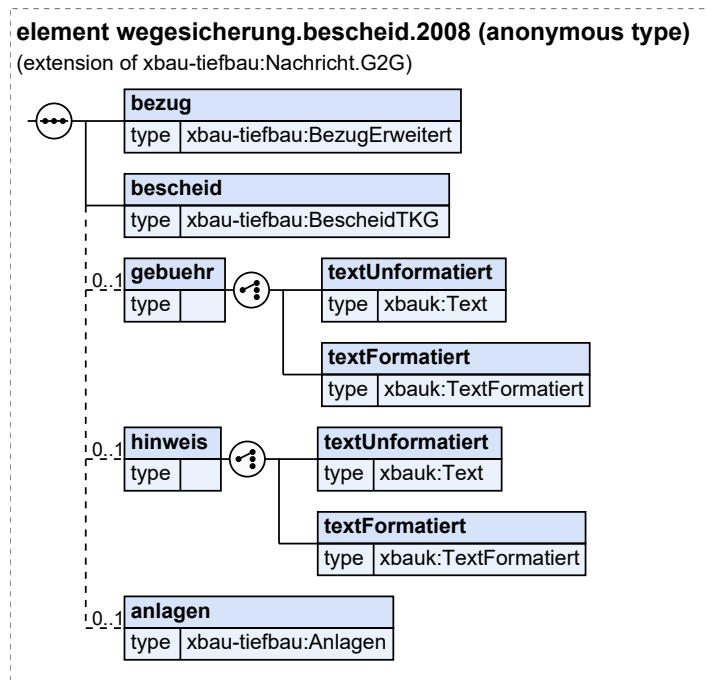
element wegesicherung.bescheid.2008 (anonymous type)
(extension of xbau-tiefbau:Nachricht.G2G)

bezug
type xbau-tiefbau:BezugErweitert

bescheid
type xbau-tiefbau:BescheidTKG

0..1 gebuehr
type

textUnformatiert
type xbauk:Text

textFormatiert
type xbauk:TextFormatiert

0..1 hinweis
type

textUnformatiert
type xbauk:Text

textFormatiert
type xbauk:TextFormatiert

0..1 anlagen
type xbau-tiefbau:Anlagen